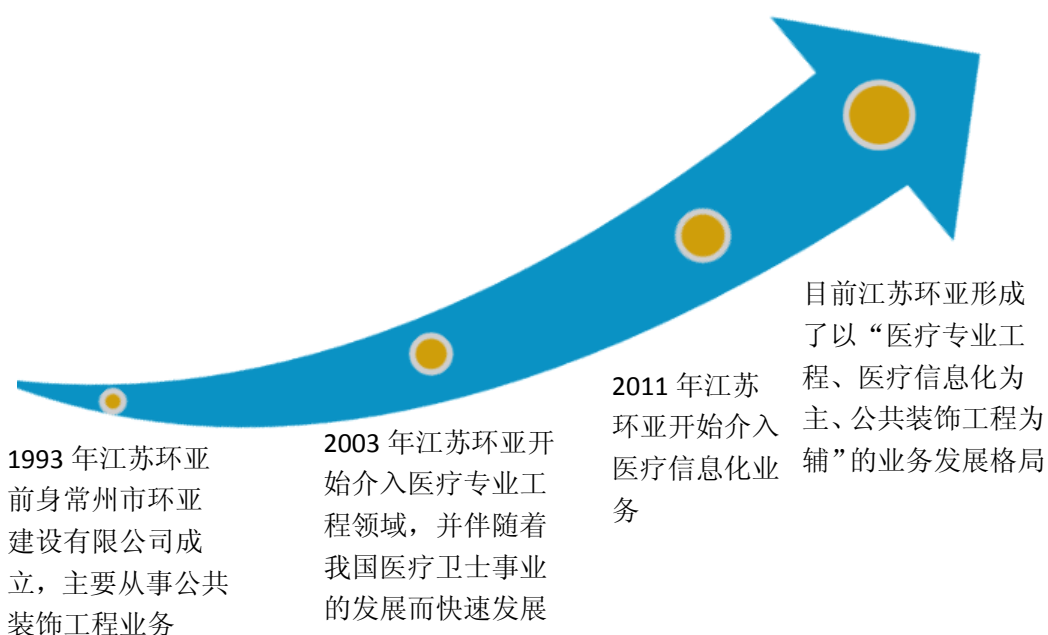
1993 年江苏环亚前身常州市环亚建设有限公司成立，主要从事公共装饰工程业务

2003 年江苏环亚开始介入医疗专业工程领域，并伴随着我国医疗卫士事业的发展而快速发展

2011 年江苏环亚开始介入医疗信息化业务

目前江苏环亚形成了以“医疗专业工程、医疗信息化为主、公共装饰工程为辅”的业务发展格局